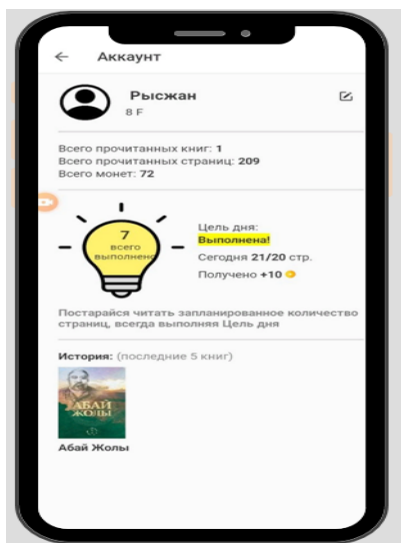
Аккаунт

Рысжан
8 F

Всего прочитанных книг: 1
Всего прочитанных страниц: 209
Всего монет: 72

7
всего
выполнено

Цель дня:
Выполнена!
Сегодня 21/20 стр.
Получено +10

Постарайся читать запланированное количество страниц, всегда выполняя Цель дня

История: (последние 5 книг)

АБАЙ ЖОЛЫ

Абай Жолы